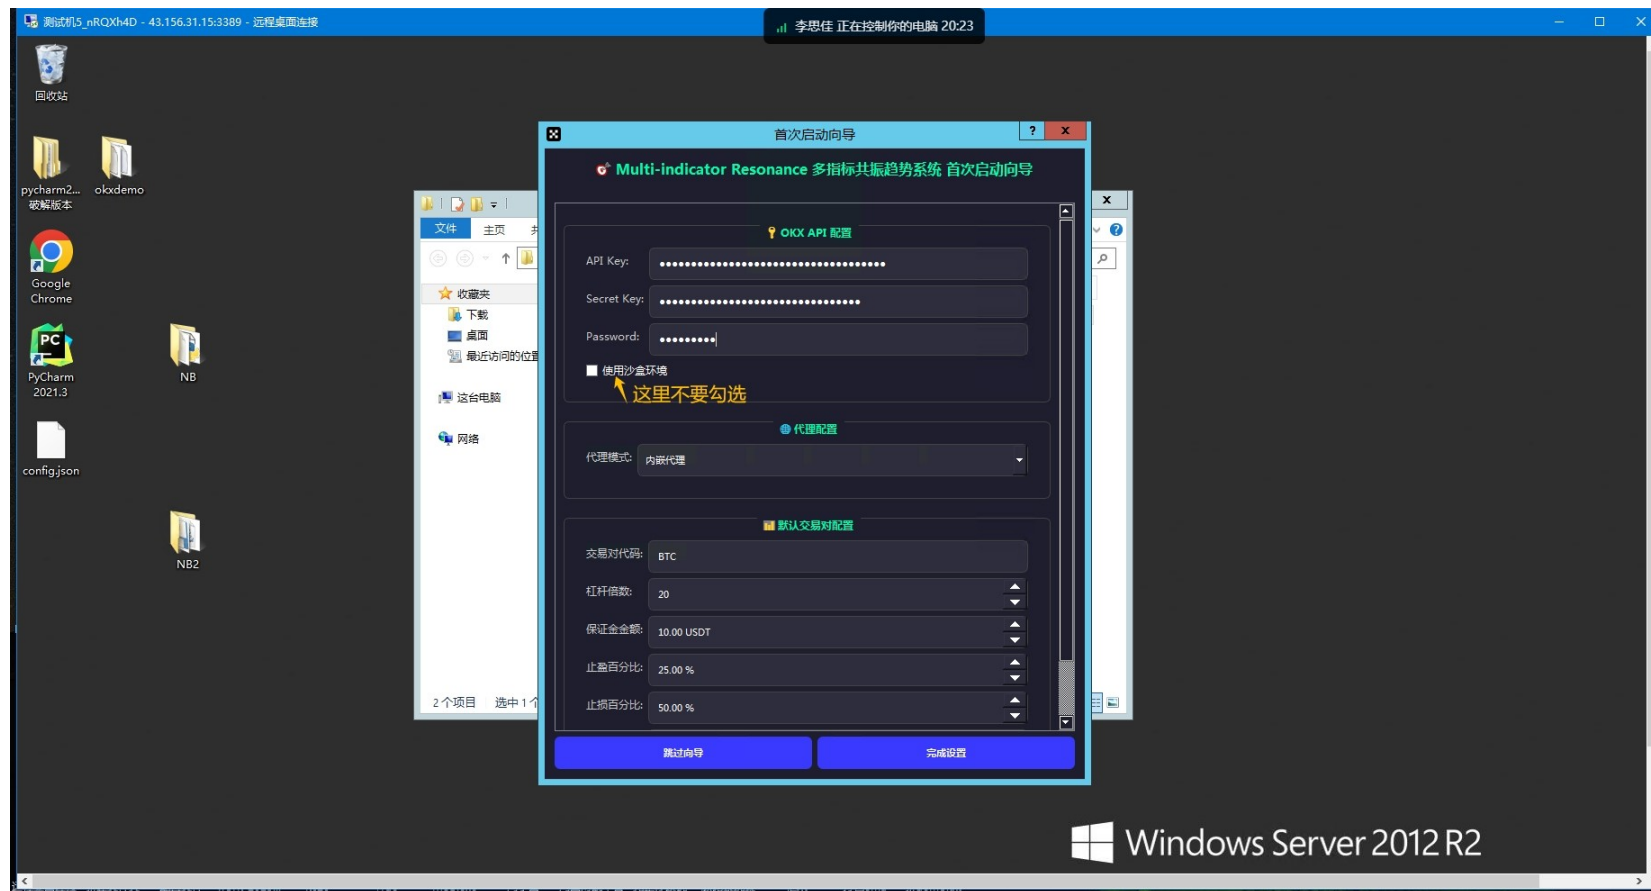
测试机5_nRQXh4D - 43.156.31.15:3389 - 远程桌面连接

李思佳 正在控制你的电脑 20:23

回收站

pycharm2... 破解版本

okxdemo

Google Chrome

PyCharm 2021.3

NB

config.json

NB2

文件 主页

收藏夹
下载
桌面
最近访问的位置

这台电脑

网络

2 个项目 选中 1 个

首次启动向导

Multi-indicator Resonance 多指标共振趋势系统 首次启动向导

OKX API 配置

API Key: ••••••••••••••••••••••••••••••••••••••

Secret Key: ••••••••••••••••••••••••••••••••

Password: •••••••••

使用沙盒环境

这里不要勾选

代理配置

代理模式: 内嵌代理

默认交易对配置

交易对代码: BTC

杠杆倍数: 20

保证金金额: 10.00 USDT

止盈百分比: 25.00 %

止损百分比: 50.00 %

跳过向导

完成设置

Windows Server 2012 R2